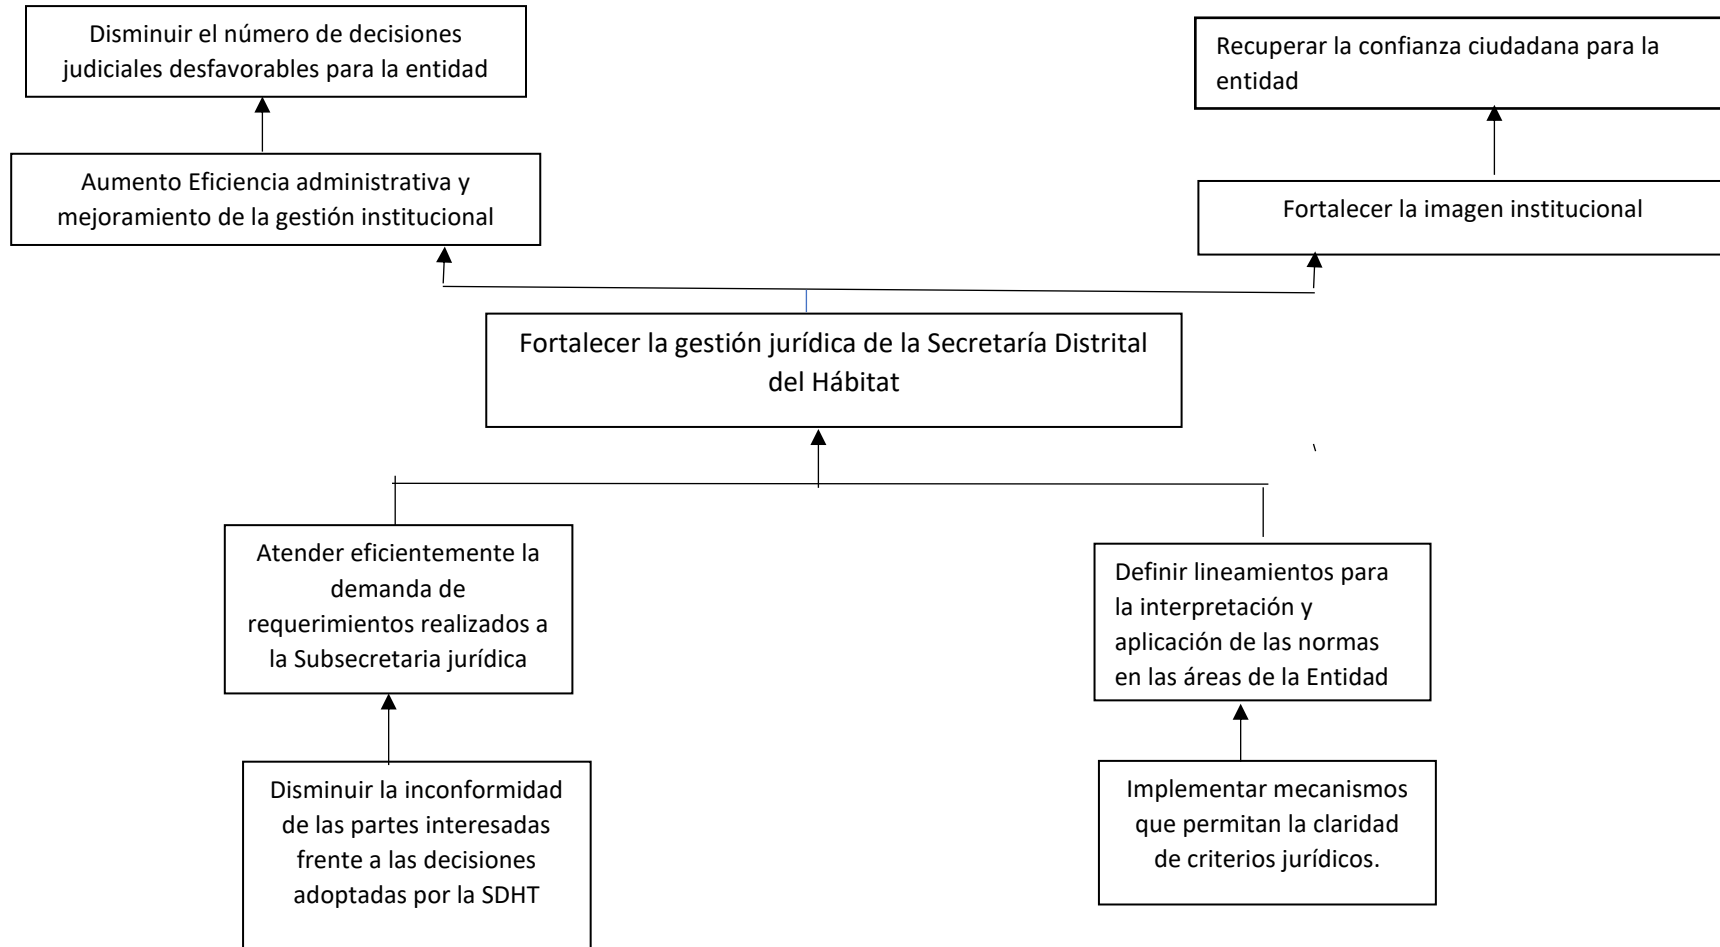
Disminuir el número de decisiones judiciales desfavorables para la entidad

Recuperar la confianza ciudadana para la entidad

Aumento Eficiencia administrativa y mejoramiento de la gestión institucional

Fortalecer la imagen institucional

Fortalecer la gestión jurídica de la Secretaría Distrital del Hábitat

Atender eficientemente la demanda de requerimientos realizados a la Subsecretaria jurídica

Definir lineamientos para la interpretación y aplicación de las normas en las áreas de la Entidad

Disminuir la inconformidad de las partes interesadas frente a las decisiones adoptadas por la SDHT

Implementar mecanismos que permitan la claridad de criterios jurídicos.